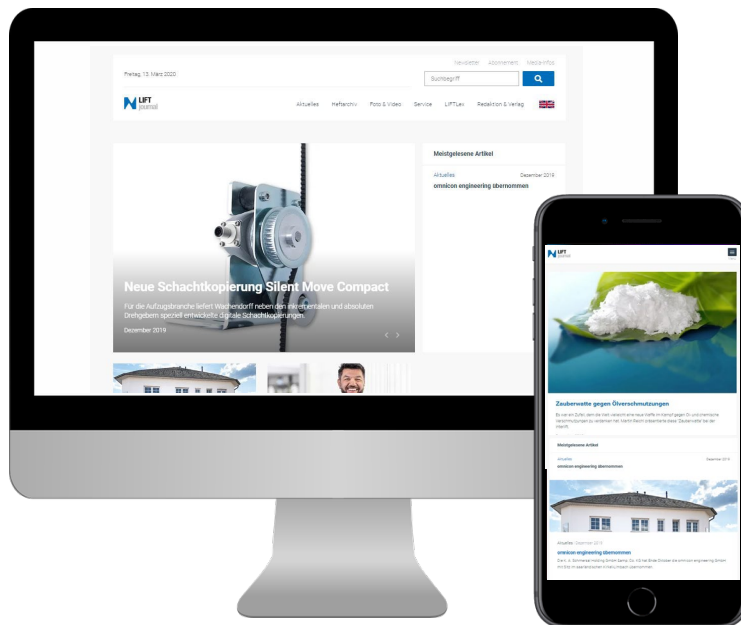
Newsletter Abonnement Mediainfos

Freitag, 13. März 2020

Suchbegriff

LIFT journal

Aktuelles Heftarchiv Foto & Video Service LIFTLex Redaktion & Verlag

Neue Schachtkopierung Silent Move Compact

Für die Aufzugsbranche liefert Wachendorff neben den inkrementalen und absoluten Drehgebern speziell entwickelte digitale Schachtkopierungen.

Dezember 2019

Meistgelesene Artikel

Aktuelles Dezember 2019

omnicon engineering übernommen

LIFT journal

Zauberwatte gegen Ölverschmutzungen

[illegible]

Meistgelesene Artikel

Aktuelles Dezember 2019

omnicon engineering übernommen

Aktuelles | Dezember 2019

omnicon engineering übernommen

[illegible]